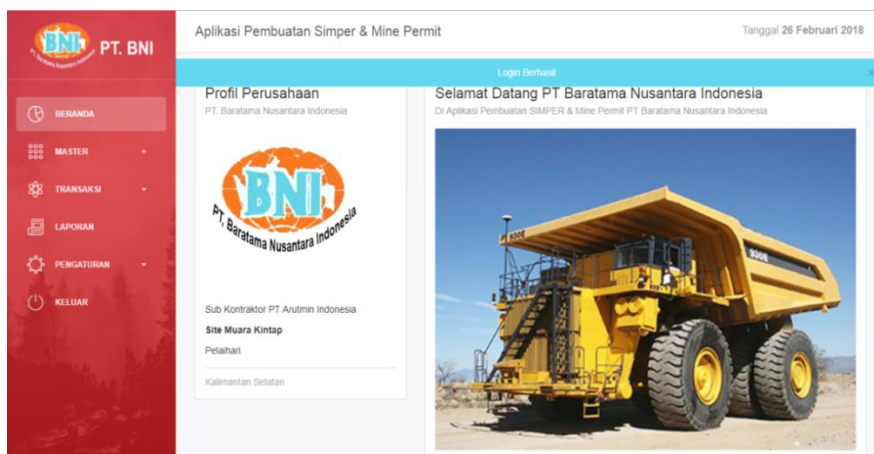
BNI PT. BNI

BERANDA
MASTER
TRANSAKSI
LAPORAN
PENGATURAN
KELUAR

Aplikasi Pembuatan Simper & Mine Permit

Tanggal 26 Februari 2018

Login Berhasil

×

Profil Perusahaan

PT. Baratama Nusantara Indonesia

BNI

PT. Baratama Nusantara Indonesia

Sub Kontraktor PT Arutmin Indonesia

Site Muara Kintap

Pelaihari

Kalimantan Selatan

Selamat Datang PT Baratama Nusantara Indonesia

Di Aplikasi Pembuatan SIMPER & Mine Permit PT Baratama Nusantara Indonesia

930E

930E